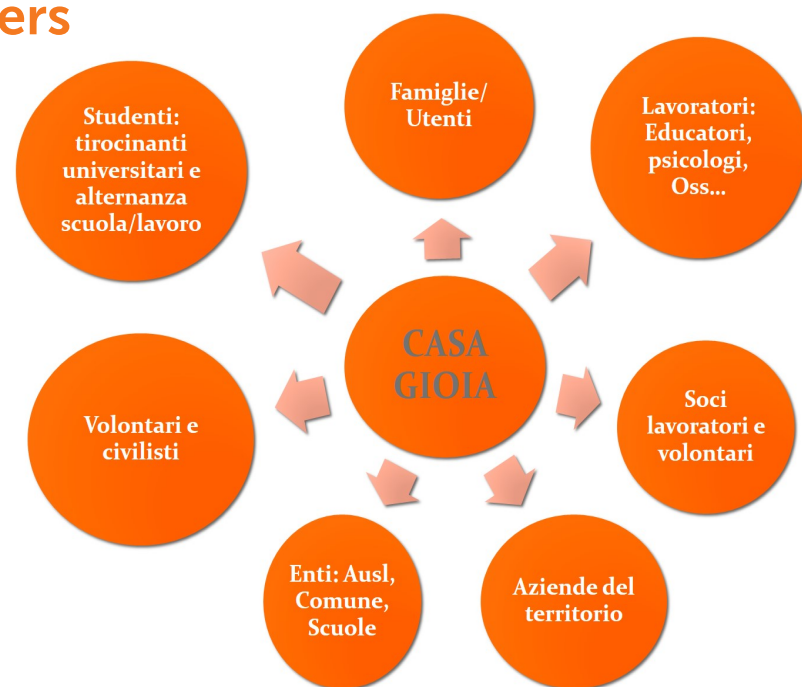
ers

Studenti: tirocinanti universitari e alternanza scuola/lavoro

Famiglie/ Utenti

Lavoratori: Educatori, psicologi, Oss...

CASA GIOIA

Volontari e civilisti

Soci lavoratori e volontari

Enti: Ausl, Comune, Scuole

Aziende del territorio